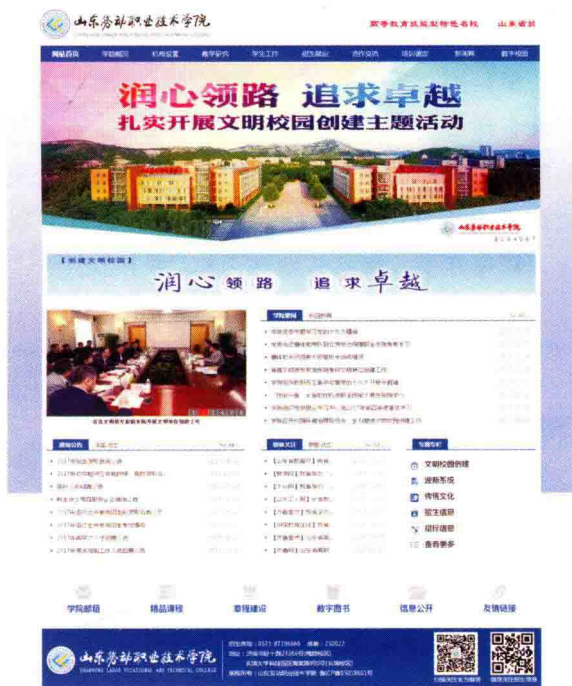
山东劳动职业技术学院

国家级示范性职业院校　山东省级

网站首页　学院概况　机构设置　教学科研　学生工作　招生就业　合作交流　培训鉴定　图书馆　数字校园

润心领路　追求卓越
扎实开展文明校园创建主题活动

山东劳动职业技术学院

【创建文明校园】

润心领路　追求卓越

学院新闻

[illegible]

通知公告

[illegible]

部门文件

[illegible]

专题专栏

文明校园创建
迎新系统
传统文化
招生信息
现行信息
查看更多

学院邮箱　精品课程　章程建设　数字图书　信息公开　友情链接

山东劳动职业技术学院
SHANDONG LABOR VOCATIONAL AND TECHNICAL COLLEGE

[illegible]